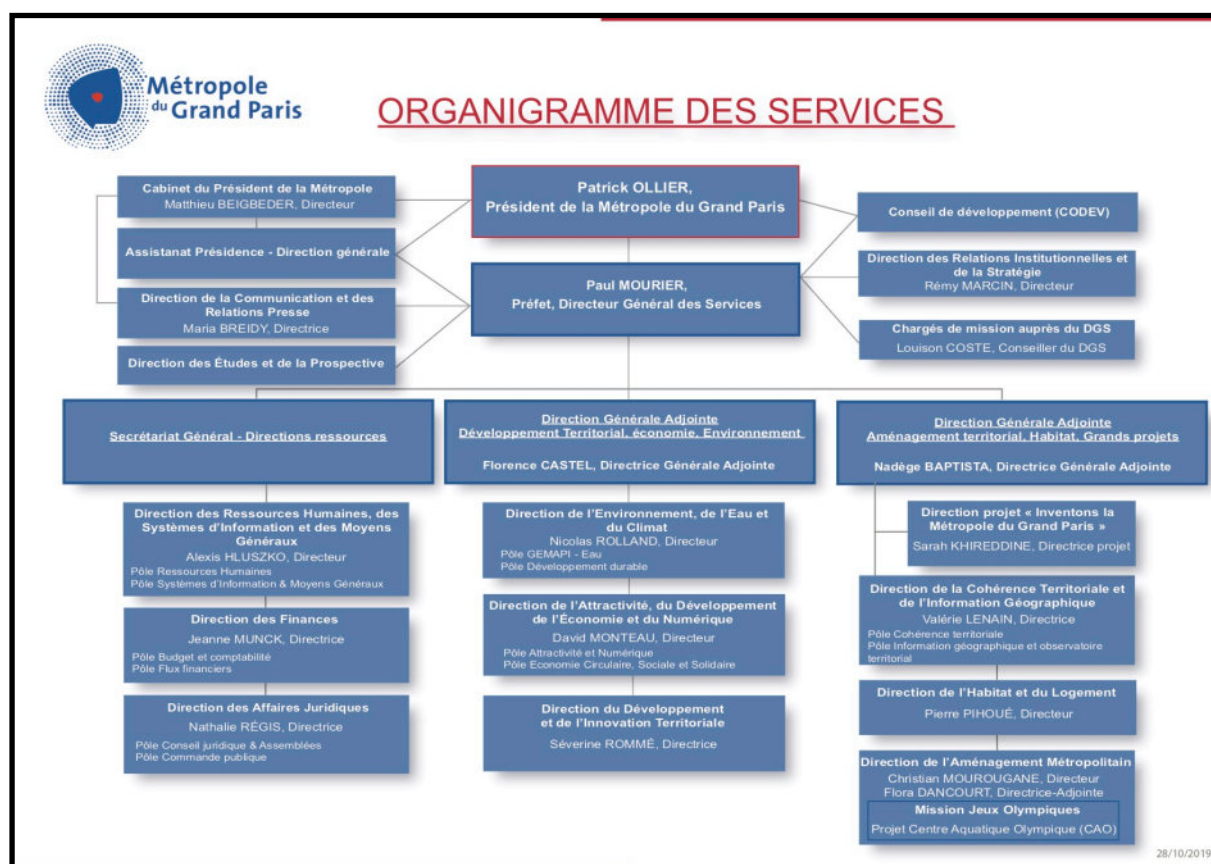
Métropole du Grand Paris

ORGANIGRAMME DES SERVICES

Cabinet du Président de la Métropole
Matthieu BEIGBEDER, Directeur

Assistanat Présidence - Direction générale

Direction de la Communication et des Relations Presse
Maria BREIDY, Directrice

Direction des Études et de la Prospective

Patrick OLLIER,
Président de la Métropole du Grand Paris

Paul MOURIER,
Préfet, Directeur Général des Services

Conseil de développement (CODEV)

Direction des Relations Institutionnelles et de la Stratégie
Rémy MARCIN, Directeur

Chargés de mission auprès du DGS
Louison COSTE, Conseiller du DGS

Secrétariat Général - Directions ressources

Direction des Ressources Humaines, des Systèmes d'Information et des Moyens Généraux
Alexis HLUSZKO, Directeur
Pôle Ressources Humaines
Pôle Systèmes d'Information & Moyens Généraux

Direction des Finances
Jeanne MUNCK, Directrice
Pôle Budget et comptabilité
Pôle Flux financiers

Direction des Affaires Juridiques
Nathalie RÉGIS, Directrice
Pôle Conseil juridique & Assemblées
Pôle Commande publique

Direction Générale Adjointe
Développement Territorial, économie, Environnement
Florence CASTEL, Directrice Générale Adjointe

Direction de l'Environnement, de l'Eau et du Climat
Nicolas ROLLAND, Directeur
Pôle GEMAPI - Eau
Pôle Développement durable

Direction de l'Attractivité, du Développement de l'Économie et du Numérique
David MONTEAU, Directeur
Pôle Attractivité et Numérique
Pôle Economie Circulaire, Sociale et Solidaire

Direction du Développement et de l'Innovation Territoriale
Séverine ROMMÉ, Directrice

Direction Générale Adjointe
Aménagement territorial, Habitat, Grands projets
Nadège BAPTISTA, Directrice Générale Adjointe

Direction projet « Inventons la Métropole du Grand Paris »
Sarah KHIREDDINE, Directrice projet

Direction de la Cohérence Territoriale et de l'Information Géographique
Valérie LENAIN, Directrice
Pôle Cohérence territoriale
Pôle Information géographique et observatoire territorial

Direction de l'Habitat et du Logement
Pierre PIHOUÉ, Directeur

Direction de l'Aménagement Métropolitain
Christian MOUROUGANE, Directeur
Flora DANCOURT, Directrice-Adjointe
Mission Jeux Olympiques
Projet Centre Aquatique Olympique (CAO)

28/10/2019